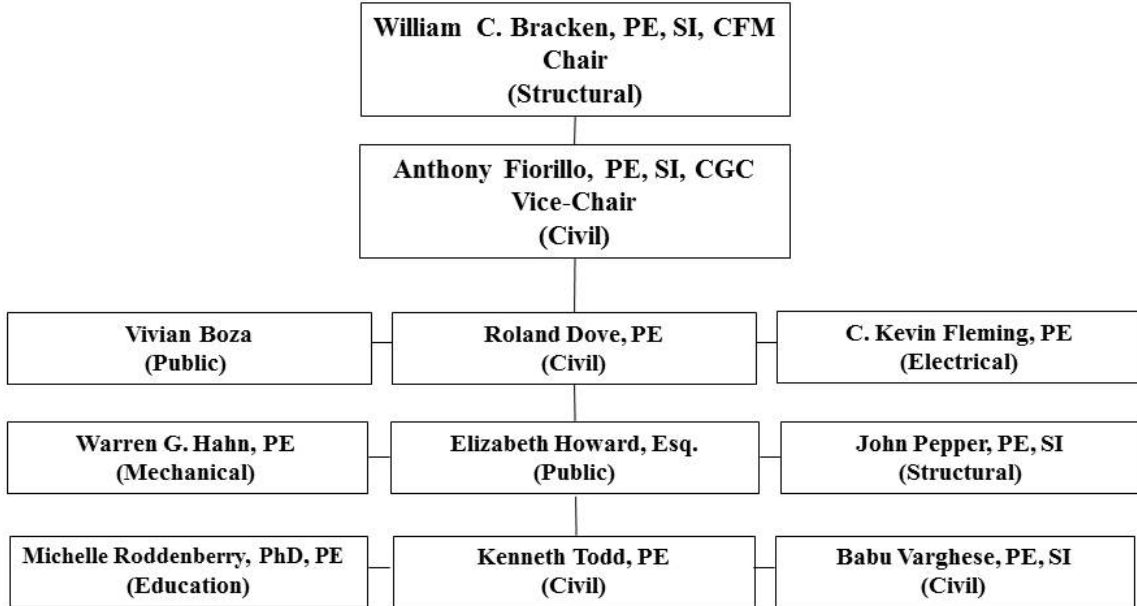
William C. Bracken, PE, SI, CFM
Chair
(Structural)

Anthony Fiorillo, PE, SI, CGC
Vice-Chair
(Civil)

Vivian Boza
(Public)

Roland Dove, PE
(Civil)

C. Kevin Fleming, PE
(Electrical)

Warren G. Hahn, PE
(Mechanical)

Elizabeth Howard, Esq.
(Public)

John Pepper, PE, SI
(Structural)

Michelle Roddenberry, PhD, PE
(Education)

Kenneth Todd, PE
(Civil)

Babu Varghese, PE, SI
(Civil)